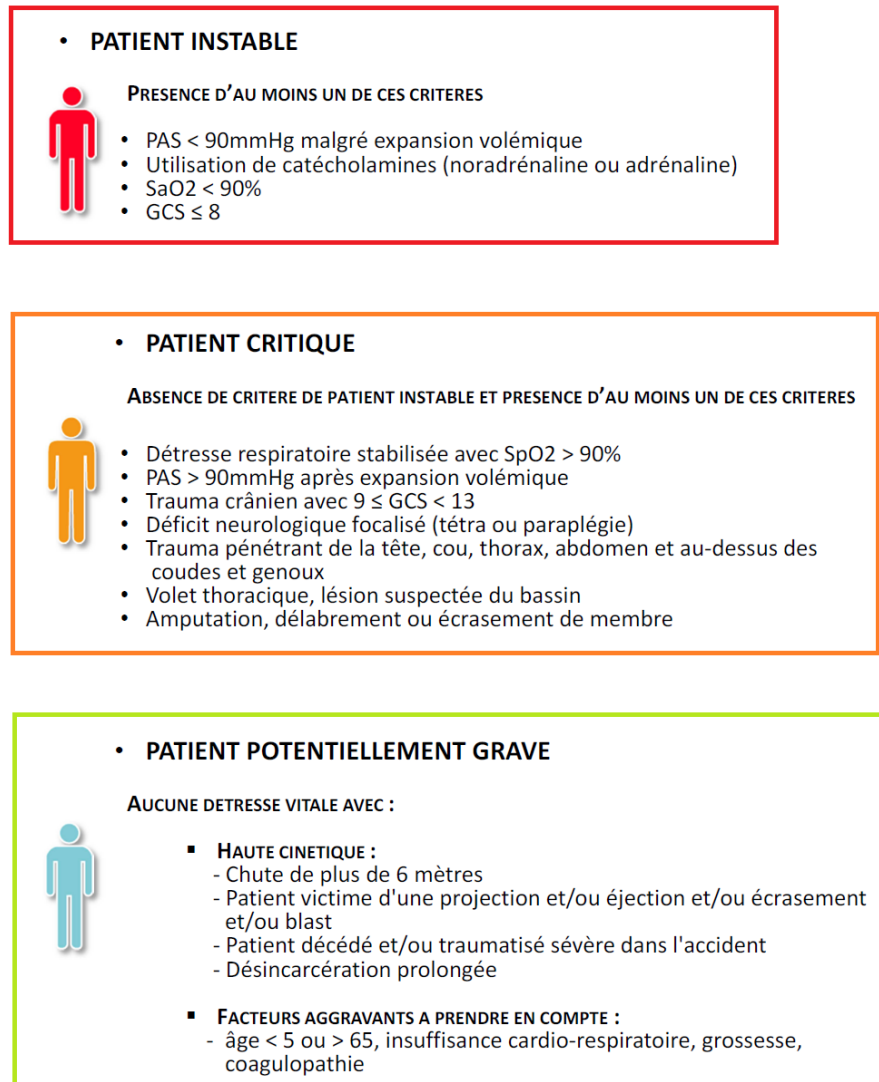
• PATIENT INSTABLE

PRESENCE D'AU MOINS UN DE CES CRITERES

• PAS < 90mmHg malgré expansion volémique
• Utilisation de catécholamines (noradrénaline ou adrénaline)
• SaO2 < 90%
• GCS ≤ 8

• PATIENT CRITIQUE

ABSENCE DE CRITERE DE PATIENT INSTABLE ET PRESENCE D'AU MOINS UN DE CES CRITERES

• Détresse respiratoire stabilisée avec SpO2 > 90%
• PAS > 90mmHg après expansion volémique
• Trauma crânien avec 9 ≤ GCS < 13
• Déficit neurologique focalisé (tétra ou paraplégie)
• Trauma pénétrant de la tête, cou, thorax, abdomen et au-dessus des coudes et genoux
• Volet thoracique, lésion suspectée du bassin
• Amputation, délabrement ou écrasement de membre

• PATIENT POTENTIELLEMENT GRAVE

AUCUNE DETRESSE VITALE AVEC :

▪ HAUTE CINETIQUE :
- Chute de plus de 6 mètres
- Patient victime d'une projection et/ou éjection et/ou écrasement et/ou blast
- Patient décédé et/ou traumatisé sévère dans l'accident
- Désincarcération prolongée

▪ FACTEURS AGGRAVANTS A PRENDRE EN COMPTE :
- âge < 5 ou > 65, insuffisance cardio-respiratoire, grossesse, coagulopathie